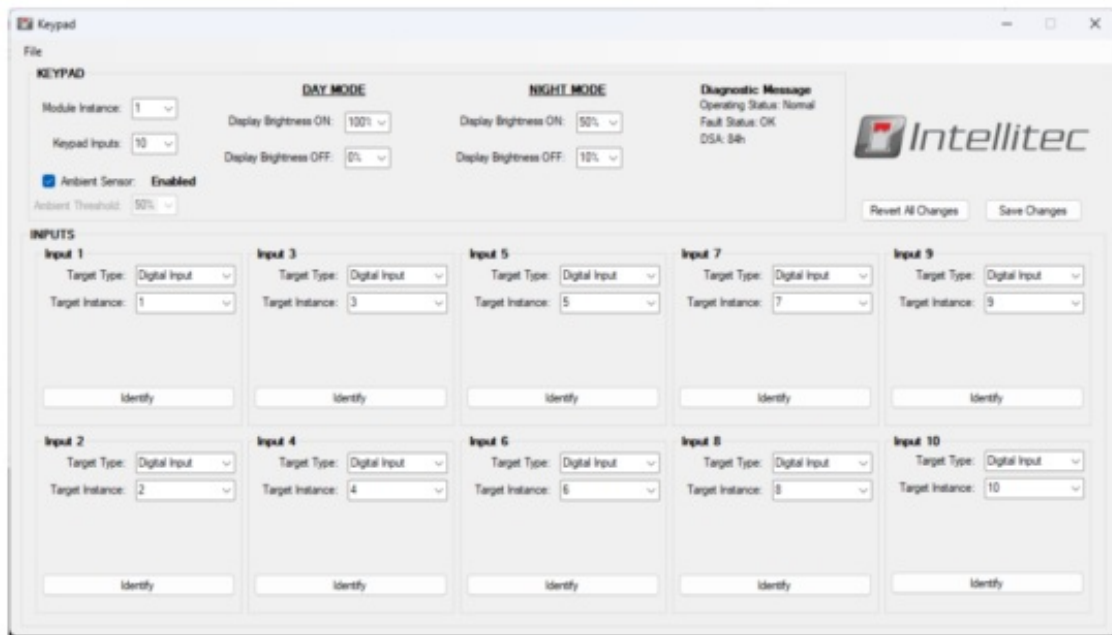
Keypad

File

KEYPAD

Module Instance: 1

Keypad Inputs: 10

Ambient Sensor: Enabled

Ambient Threshold: 50%

DAY MODE

Display Brightness ON: 100%

Display Brightness OFF: 0%

NIGHT MODE

Display Brightness ON: 50%

Display Brightness OFF: 10%

Diagnostic Message
Operating Status: Normal
Fault Status: OK
DSA: 84h

Intellitec

Revert All Changes

Save Changes

INPUTS

Input 1
Target Type: Digital Input
Target Instance: 1
Identify

Input 3
Target Type: Digital Input
Target Instance: 3
Identify

Input 5
Target Type: Digital Input
Target Instance: 5
Identify

Input 7
Target Type: Digital Input
Target Instance: 7
Identify

Input 9
Target Type: Digital Input
Target Instance: 9
Identify

Input 2
Target Type: Digital Input
Target Instance: 2
Identify

Input 4
Target Type: Digital Input
Target Instance: 4
Identify

Input 6
Target Type: Digital Input
Target Instance: 6
Identify

Input 8
Target Type: Digital Input
Target Instance: 8
Identify

Input 10
Target Type: Digital Input
Target Instance: 10
Identify